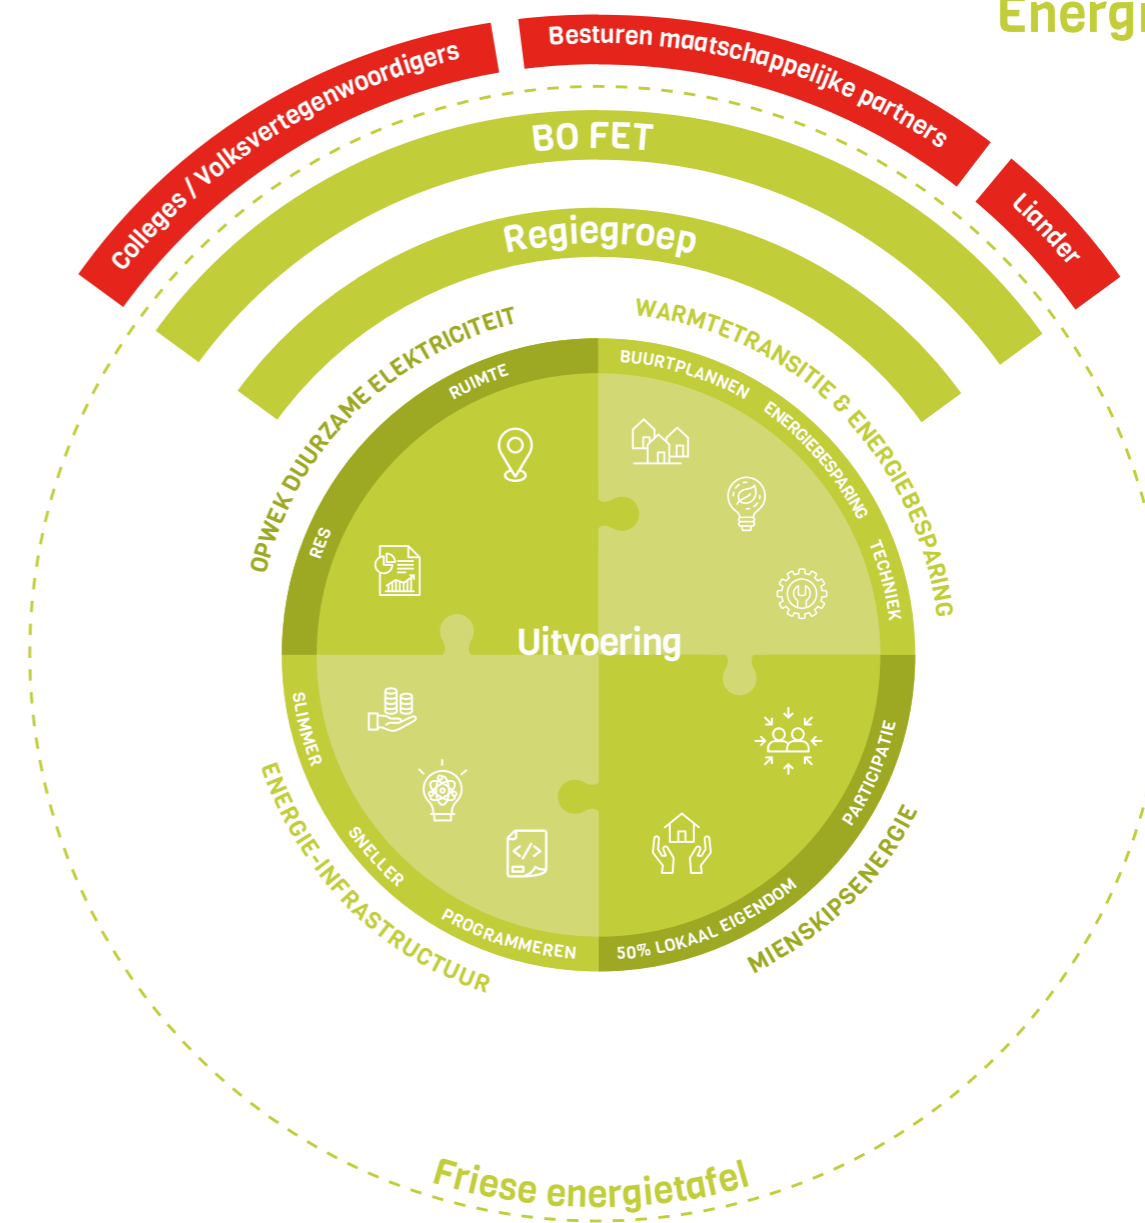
Energi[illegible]

Colleges / Volksvertegenwoordigers

Besturen maatschappelijke partners

Liander

BO FET

Regiegroep

OPWEK DUURZAME ELEKTRICITEIT

RUIMTE

RES

WARMTETRANSITIE & ENERGIEBESPARING

BUURTPLANNEN

ENERGIEBESPARING

TECHNIEK

Uitvoering

ENERGIE-INFRASTRUCTUUR

SLIMMER

SNELLER

PROGRAMMEREN

MIENSKIPSENERGIE

PARTICIPATIE

50% LOKAAL EIGENDOM

Friese energietafel